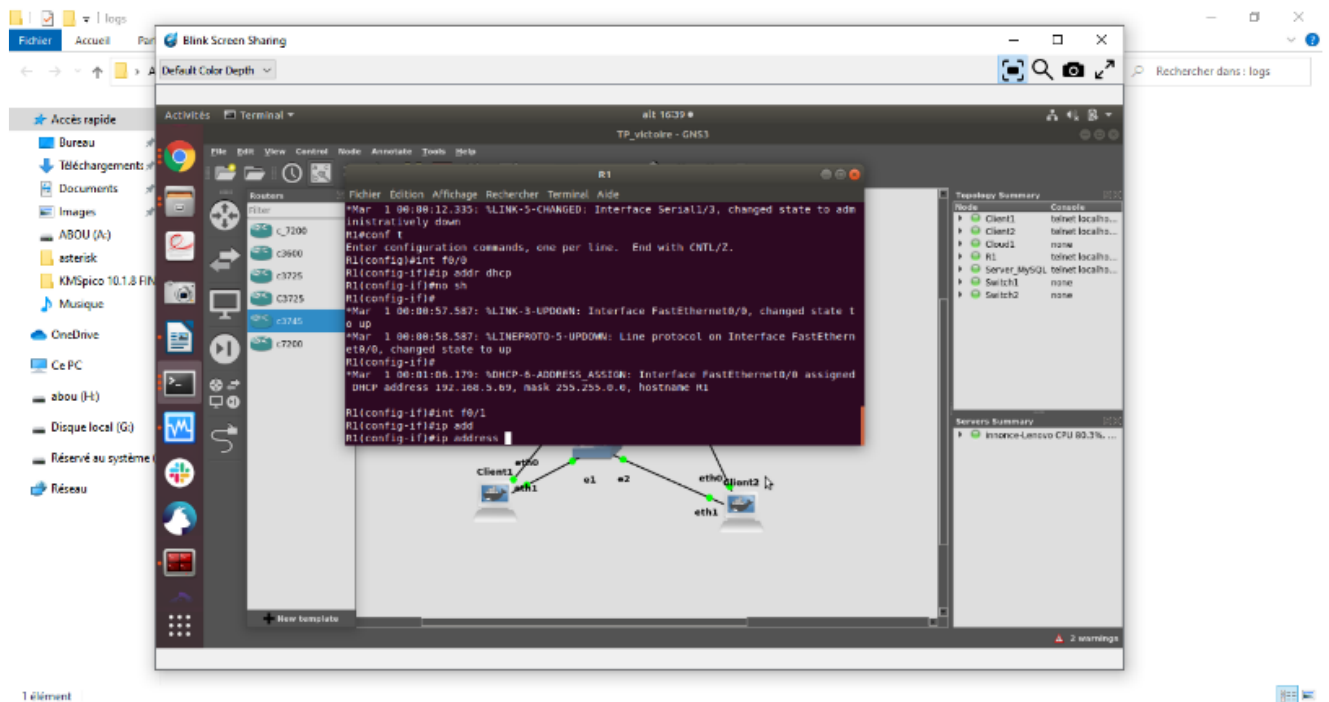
logs
Fichier Accueil Par
Blink Screen Sharing
Default Color Depth
Rechercher dans : logs
Accès rapide
Bureau
Téléchargements
Documents
Images
ABOU (A:)
asterisk
KMSpico 10.1.8 FIN
Musique
OneDrive
Ce PC
abou (H:)
Disque local (G:)
Réservé au système
Réseau
1 élément

Activités Terminal ▾
alt 16:39
TP_victoire - GNS3
File Edit View Control Node Annotate Tools Help
Routers
Filter
c_7200
c3600
c3725
C3725
c3745
c7200
New template
R1
Fichier Edition Affichage Rechercher Terminal Aide
*Mar 1 00:00:12.335: %LINK-5-CHANGED: Interface Serial1/3, changed state to administratively down
R1#conf t
Enter configuration commands, one per line. End with CNTL/Z.
R1(config)#int f0/0
R1(config-if)#ip addr dhcp
R1(config-if)#no sh
R1(config-if)#
*Mar 1 00:00:57.587: %LINK-3-UPDOWN: Interface FastEthernet0/0, changed state to up
*Mar 1 00:00:58.587: %LINEPROTO-5-UPDOWN: Line protocol on Interface FastEthernet0/0, changed state to up
R1(config-if)#
*Mar 1 00:01:06.179: %DHCP-6-ADDRESS_ASSIGN: Interface FastEthernet0/0 assigned DHCP address 192.168.5.69, mask 255.255.0.0, hostname R1

R1(config-if)#int f0/1
R1(config-if)#ip add
R1(config-if)#ip address
Client1
eth0
eth1
e1
e2
eth0
Client2
eth1
Topology Summary
Node
Console
Client1 telnet localho...
Client2 telnet localho...
Cloud1 none
R1 telnet localho...
Server_MySQL telnet localho...
Switch1 none
Switch2 none
Servers Summary
Inssonce-Lenovo CPU 80.3%, ...
2 warnings